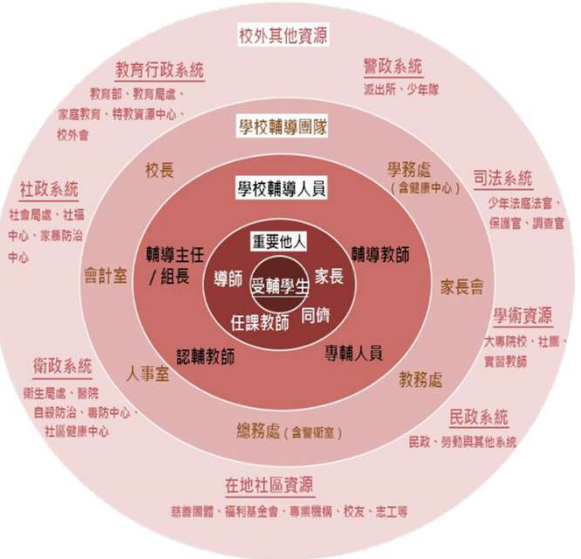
校外其他資源

教育行政系統
教育部、教育局處、家庭教育、特教資源中心、校外會

警政系統
派出所、少年隊

社政系統
社會局處、社福中心、家暴防治中心

司法系統
少年法庭法官、保護官、調查官

學術資源
大專院校、社團、實習教師

衛政系統
衛生局處、醫院、自殺防治、毒防中心、社區健康中心

民政系統
民政、勞動與其他系統

在地社區資源
慈善團體、福利基金會、專業機構、校友、志工等

學校輔導團隊

校長

學務處
（含健康中心）

會計室

家長會

人事室

教務處

總務處（含警衛室）

學校輔導人員

輔導主任/組長

輔導教師

認輔教師

專輔人員

重要他人

導師

家長

受輔學生

任課教師

同儕